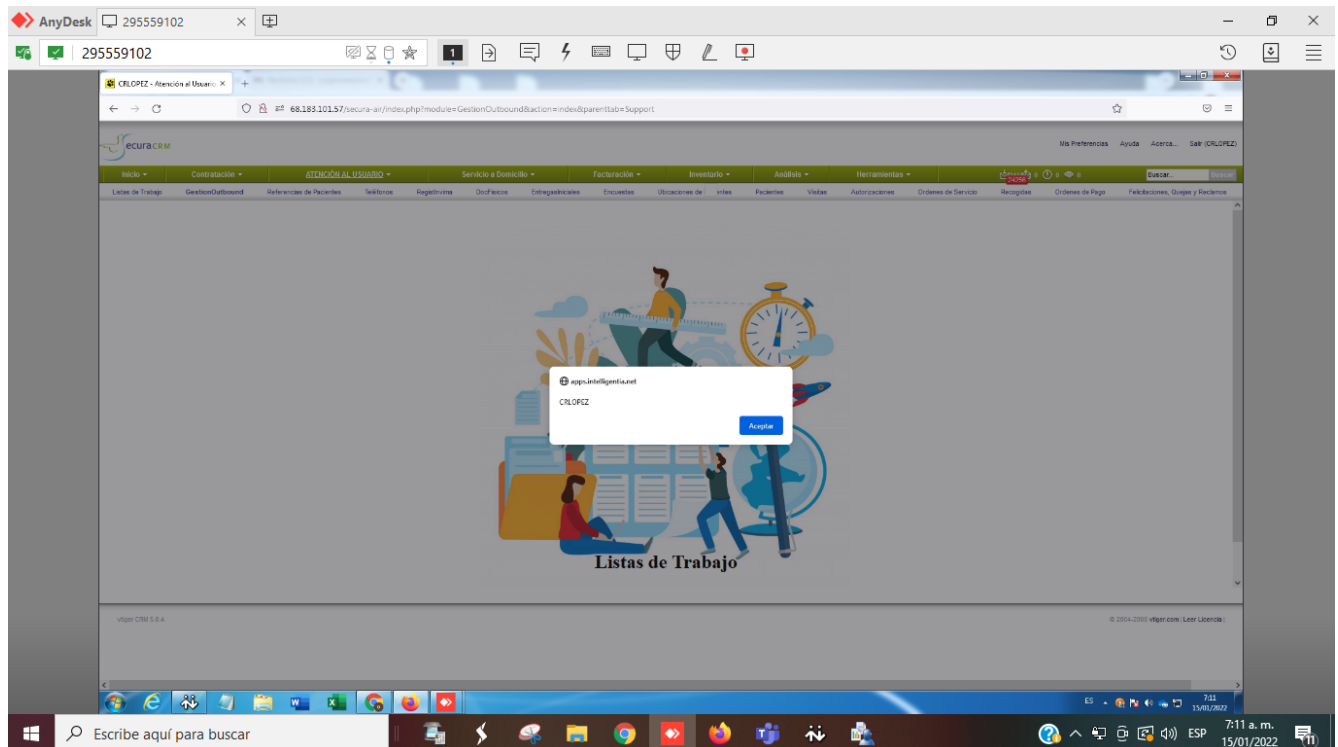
AnyDesk 295559102

295559102

1

CRLOPEZ - Atención al Usuario ×

68.183.101.57/secura-air/index.php?module=GestionOutbound&action=index&parenttab=Support

Mis Preferencias Ayuda Acerca... Salir (CRLOPEZ)

Inicio ▾ Contratación ▾ ATENCIÓN AL USUARIO ▾ Servicio a Domicilio ▾ Facturación ▾ Inventario ▾ Análisis ▾ Herramientas ▾

Buscar...

Listas de Trabajo GestionOutbound Referencias de Pacientes Teléfonos RegistroVma DocFisicos EntregasIniciales Encuestas Ubicaciones de ntes Pacientes Visitas Autorizaciones Ordenes de Servicio Recogidas Ordenes de Pago Felicitaciones, Quejas y Reclamos

apps.intelligentia.net

CRLOPEZ

Aceptar

Listas de Trabajo

vtiger CRM 5.0.4

© 2004-2005 vtiger.com | Leer Licencia |

ES

7:11
15/01/2022

Escribe aquí para buscar

ESP

7:11 a. m.
15/01/2022

11